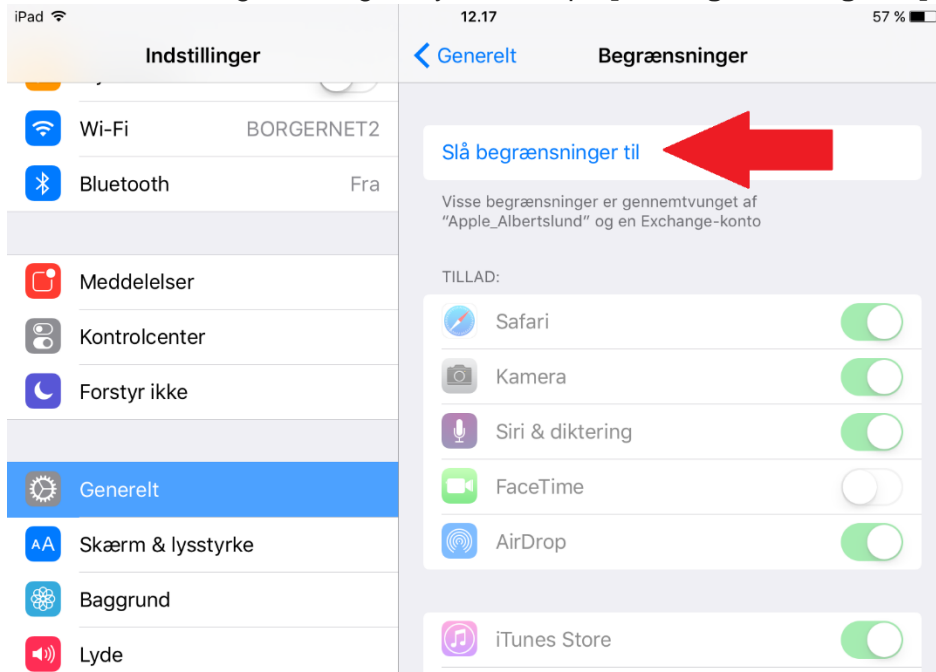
iPad
12.17
57 %

Indstillinger

Wi-Fi
BORGERNET2
Bluetooth
Fra

Meddelelser
Kontrolcenter
Forstyr ikke

Generelt
Skærm & lysstyrke
Baggrund
Lyde

Generelt
Begrænsninger

Slå begrænsninger til

Visse begrænsninger er gennemtvunget af "Apple_Albertslund" og en Exchange-konto

TILLAD:
Safari
Kamera
Siri & diktering
FaceTime
AirDrop

iTunes Store